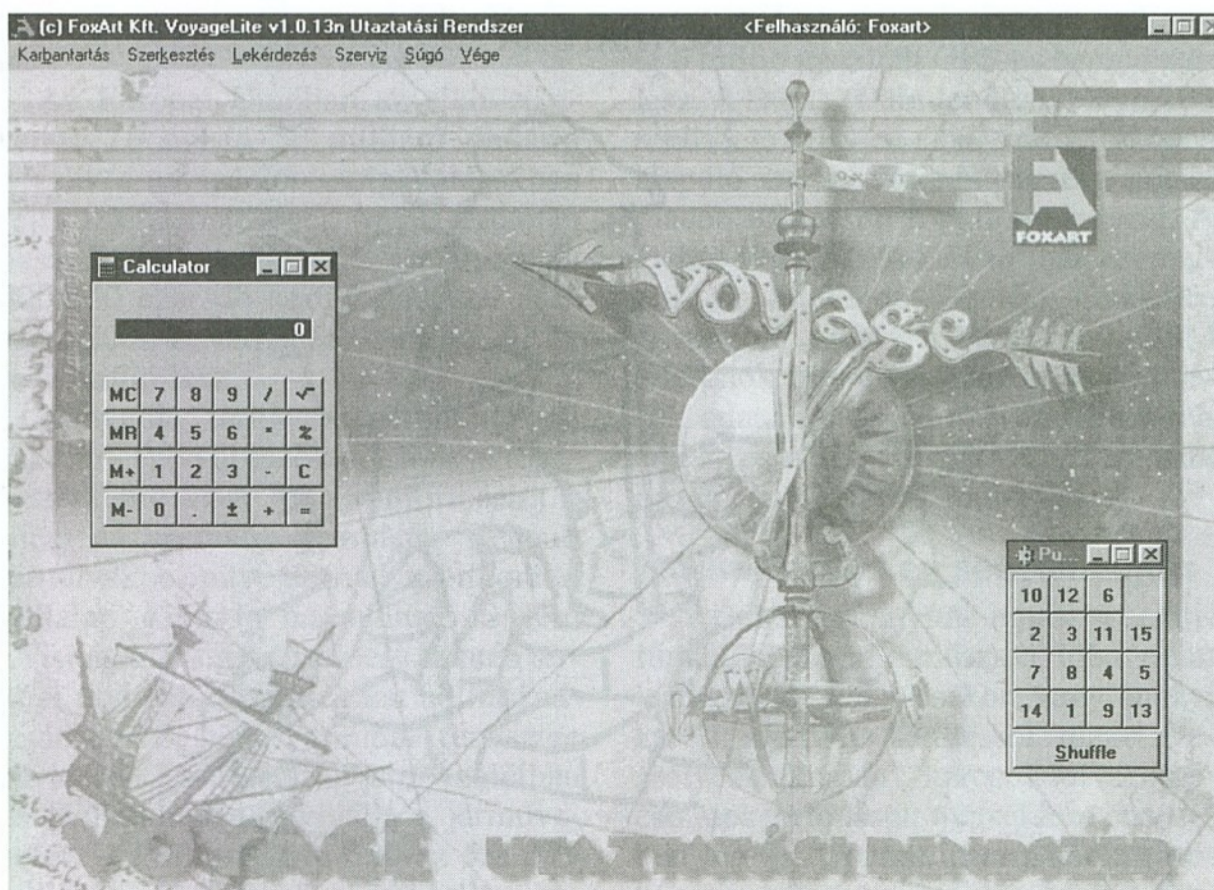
(c) FoxArt Kft. VoyageLite v1.0.13n Utaztatási Rendszer <Felhasználó: Foxart>

Karbantartás Szerkesztés Lekérdezés Szerviz Súgó Vége

FOXART

Voyage

Calculator

0

| MC | 7 | 8 | 9 | / | √ |
|---|---|---|---|---|---|
| MR | 4 | 5 | 6 | * | % |
| M+ | 1 | 2 | 3 | - | C |
| M- | 0 | . | ± | + | = |

Pu...

| 10 | 12 | 6 | |
|---|---|---|---|
| 2 | 3 | 11 | 15 |
| 7 | 8 | 4 | 5 |
| 14 | 1 | 9 | 13 |

Shuffle

VOYAGE UTAZTATÁSI RENDSZER